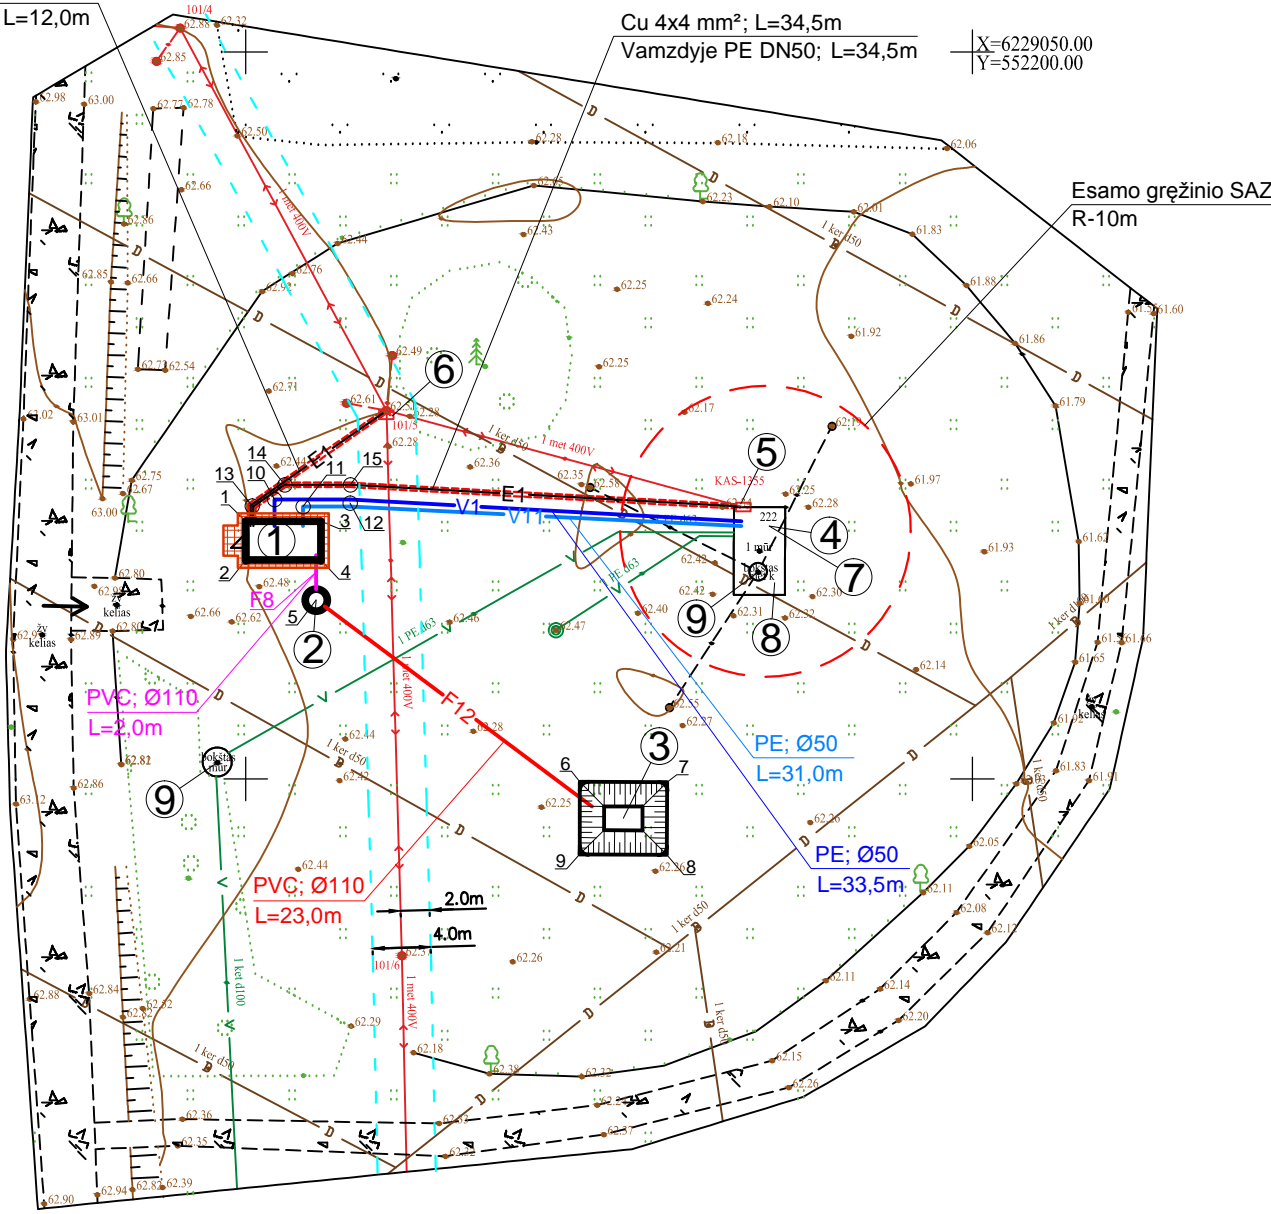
L=12,0m

Cu 4x4 mm²; L=34,5m
Vamzdyje PE DN50; L=34,5m

X=6229050.00
Y=552200.00

Esamo gręžinio SAZ
R-10m

101/4
62.88
62.32
62.85
62.98
63.00
62.77
62.78
62.50
62.66
62.86
62.85
62.66
62.73
62.54
63.02
63.01
62.75
62.67
63.00
62.80
62.28
62.18
62.06
62.45
62.43
62.23
62.10
62.01
61.83
62.44
62.76
62.93
62.25
62.24
61.88
61.92
61.60
61.86
62.49
62.25
62.71
62.61
62.28
101/5
62.28
62.17
62.19
61.79
62.44
62.36
62.35
62.58
62.25
62.28
61.97
1 met 400V
1 ker d50
1 met 400V
6
5
KAS-1355
222
4
1 mūr
šulinys
1 PE d63
7
62.42
62.42
62.30
62.31
62.32
62.40
9
8
61.93
61.62
61.49
61.66
61.65
61.65
14
13
10
11
15
E1
E1
V1
V11
1
1
2
3
12
4
62.48
F8
5
2
62.66
62.62
62.80
62.89
62.9
kelias
kelias
62.46
1 PE d63
62.47
62.14
PVC; Ø110
L=2,0m
62.44
62.42
62.82
62.86
9
šulinys
mūr
63.12
1 ker d50
F12
62.28
62.55
62.27
3
PE; Ø50
L=31,0m
6
7
62.25
62.26
PE; Ø50
L=33,5m
61.91
61.83
9
8
62.44
PVC; Ø110
L=23,0m
2.0m
4.0m
101/6
62.26
62.05
62.11
62.08
62.12
62.21
62.11
1 ker d50
62.14
62.20
62.88
62.84
62.82
62.32
1 ker d100
62.29
1 met 400V
1 ker d50
62.18
62.38
62.32
62.15
62.26
62.36
62.35
62.22
62.37
62.90
62.94
62.87
62.39
62.12
62.22
1 ker d50
1 ker d50
1 ker d50